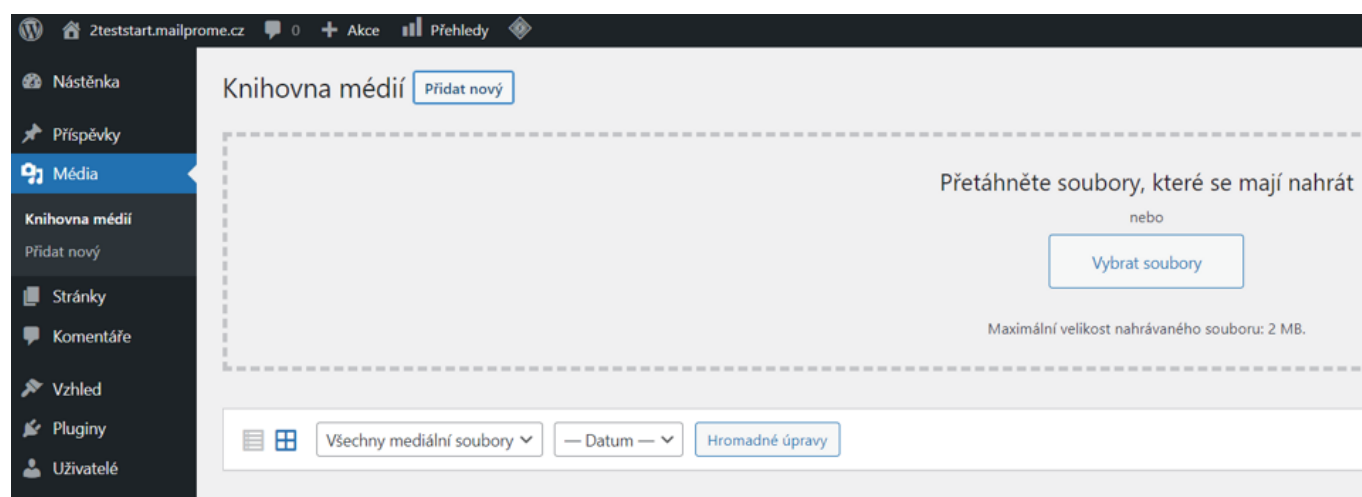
2teststart.mailprome.cz 0 Akce Přehledy

Nástěnka
Příspěvky
Média
Knihovna médií
Přidat nový
Stránky
Komentáře
Vzhled
Pluginy
Uživatelé

Knihovna médií Přidat nový

Přetáhněte soubory, které se mají nahrát
nebo
Vybrat soubory
Maximální velikost nahrávaného souboru: 2 MB.

Všechny mediální soubory — Datum — Hromadné úpravy